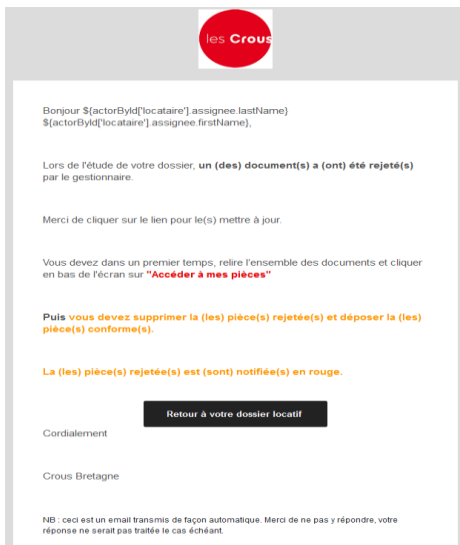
les Crous

Bonjour ${actorById['locataire'].assignee.lastName} ${actorById['locataire'].assignee.firstName},

Lors de l'étude de votre dossier, un (des) document(s) a (ont) été rejeté(s) par le gestionnaire.

Merci de cliquer sur le lien pour le(s) mettre à jour.

Vous devez dans un premier temps, relire l'ensemble des documents et cliquer en bas de l'écran sur "Accéder à mes pièces"

Puis vous devez supprimer la (les) pièce(s) rejetée(s) et déposer la (les) pièce(s) conforme(s).

La (les) pièce(s) rejetée(s) est (sont) notifiée(s) en rouge.

Retour à votre dossier locatif

Cordialement

Crous Bretagne

NB : ceci est un email transmis de façon automatique. Merci de ne pas y répondre, votre réponse ne serait pas traitée le cas échéant.